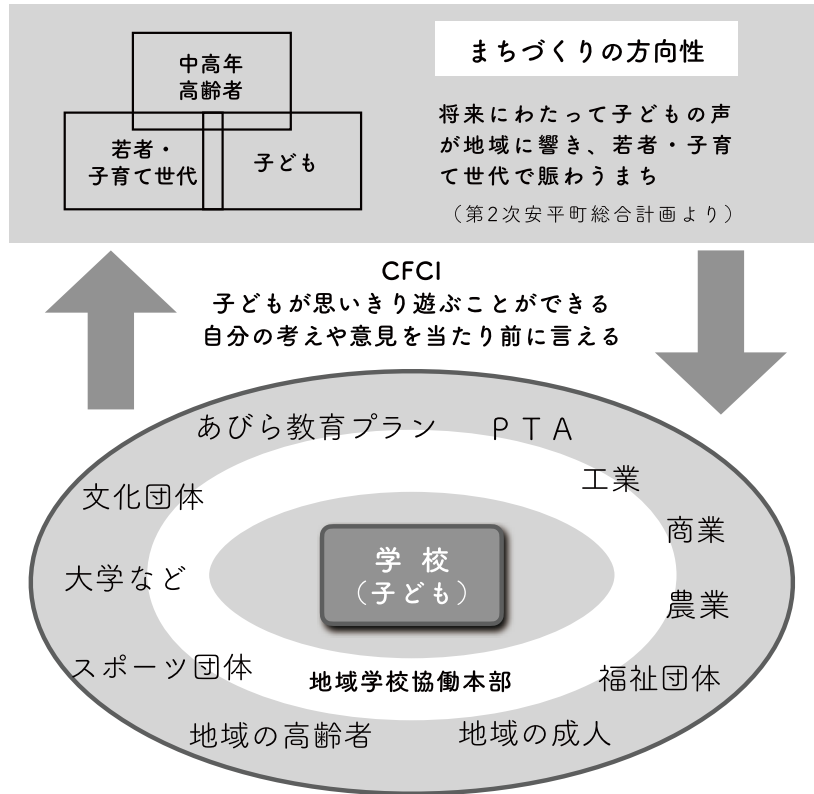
中高年
高齢者

若者・
子育て世代

子ども

まちづくりの方向性

将来にわたって子どもの声が地域に響き、若者・子育て世代で賑わうまち

（第2次安平町総合計画より）

CFCI
子どもが思いきり遊ぶことができる
自分の考えや意見を当たり前に言える

あびら教育プラン

ＰＴＡ

工業

商業

農業

福祉団体

地域の成人

地域の高齢者

スポーツ団体

大学など

文化団体

学校
（子ども）

地域学校協働本部